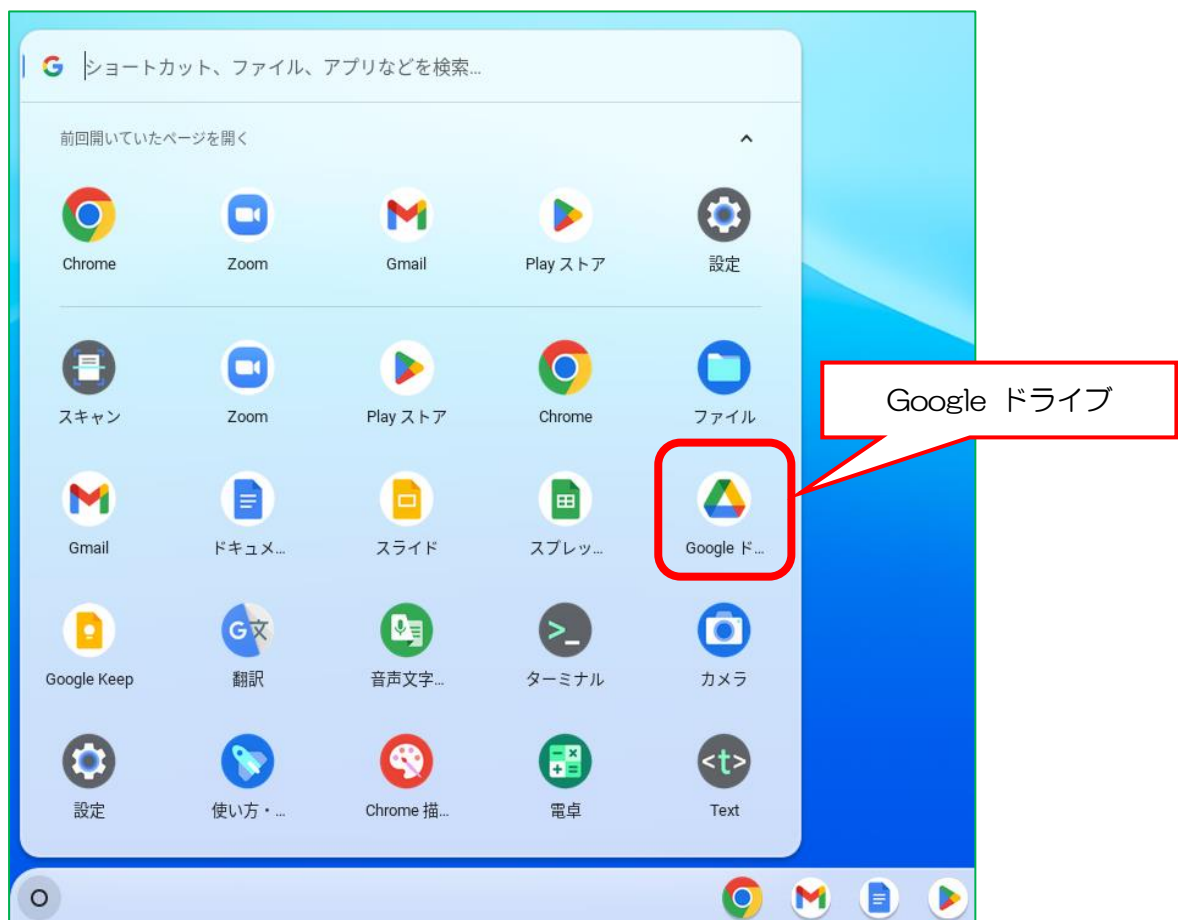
G ショートカット、ファイル、アプリなどを検索...

前回開いていたページを開く

Chrome
Zoom
Gmail
Play ストア
設定

スキャン
Zoom
Play ストア
Chrome
ファイル

Google ドライブ

Gmail
ドキュメ...
スライド
スプレッ...
Google ド...

Google Keep
翻訳
音声文字...
ターミナル
カメラ

設定
使い方・...
Chrome 描...
電卓
Text